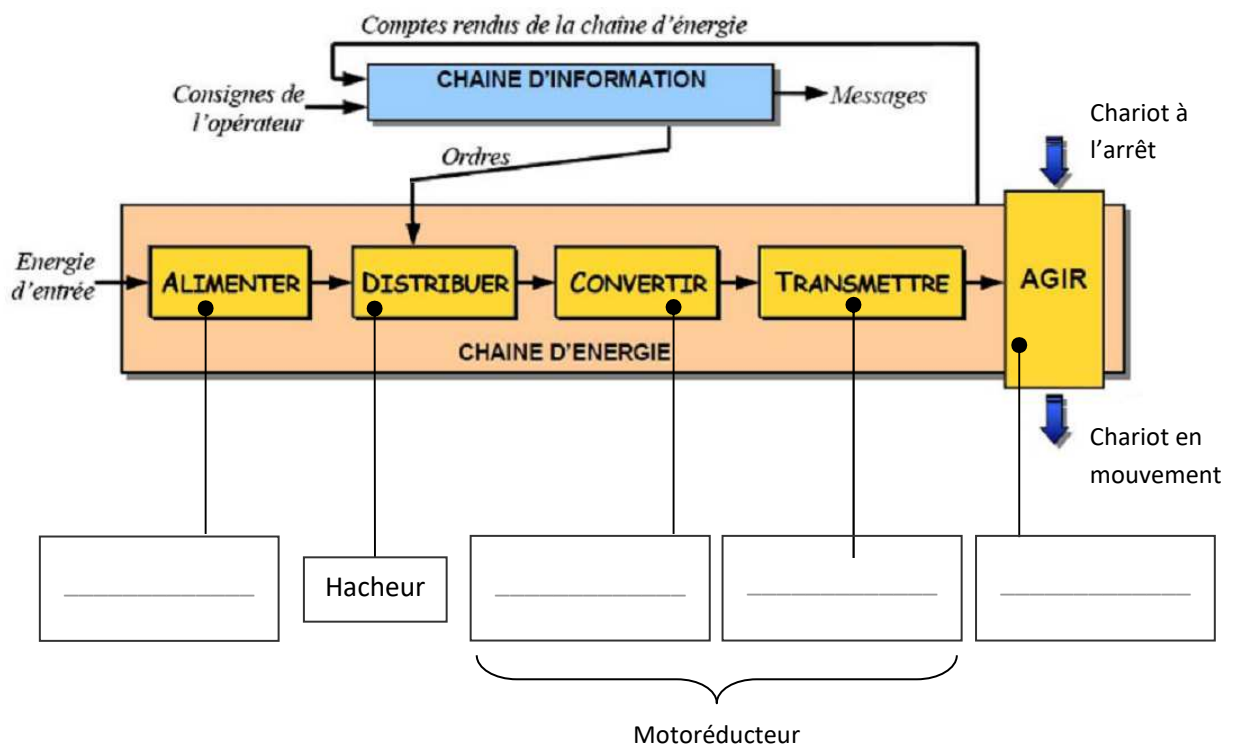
Comptes rendus de la chaîne d'énergie

Consignes de l'opérateur

CHAINE D'INFORMATION

Messages

Ordres

Chariot à l'arrêt

Energie d'entrée

ALIMENTER

DISTRIBUER

CONVERTIR

TRANSMETTRE

AGIR

CHAINE D'ENERGIE

Chariot en mouvement

_______________

Hacheur

_______________

_______________

_______________

Motoréducteur